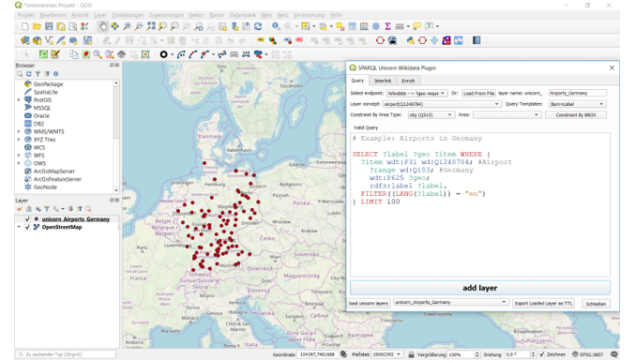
*Unbenanntes Projekt - QGIS

Projekt Bearbeiten Ansicht Layer Einstellungen Erweiterungen Vektor Raster Datenbank Web Netz Verarbeitung Hilfe

Browser

GeoPackage
SpatiaLite
PostGIS
MSSQL
Oracle
DB2
WMS/WMTS
XYZ Tiles
WCS
WFS
OWS
ArcGisMapServer
ArcGisFeatureServer
GeoNode

Layer

unicorn_Airports_Germany
OpenStreetMap

SPARQL Unicorn Wikidata Plugin

Query Interlink Enrich

Select endpoint: Wikidata --> Type request Or: Load From File layer name: unicorn_ Airports_Germany

Layer concept: airport(Q1248784) Query Templates: Item+Label

Constraint By Area Type: city (Q515) Area: Constraint By BBOX

Valid Query

# Example: Airports in Germany

SELECT ?label ?geo ?item WHERE {
?item wdt:P31 wd:Q1248784; #Airport
?range wdt:Q183; #Germany
wdt:P625 ?geo;
rdfs:label ?label.
FILTER(LANG(?label) = "en")
} LIMIT 100

add layer

load unicorn layers unicorn_Airports_Germany Export Loaded Layer as TTL Schließen

Zu suchender Typ (Strg+K)

Koordinate 104387,990188 Maßstab 1:6000392 Vergrößerung 100% Drehung 0,0 ° Zeichnen EPSG:3857